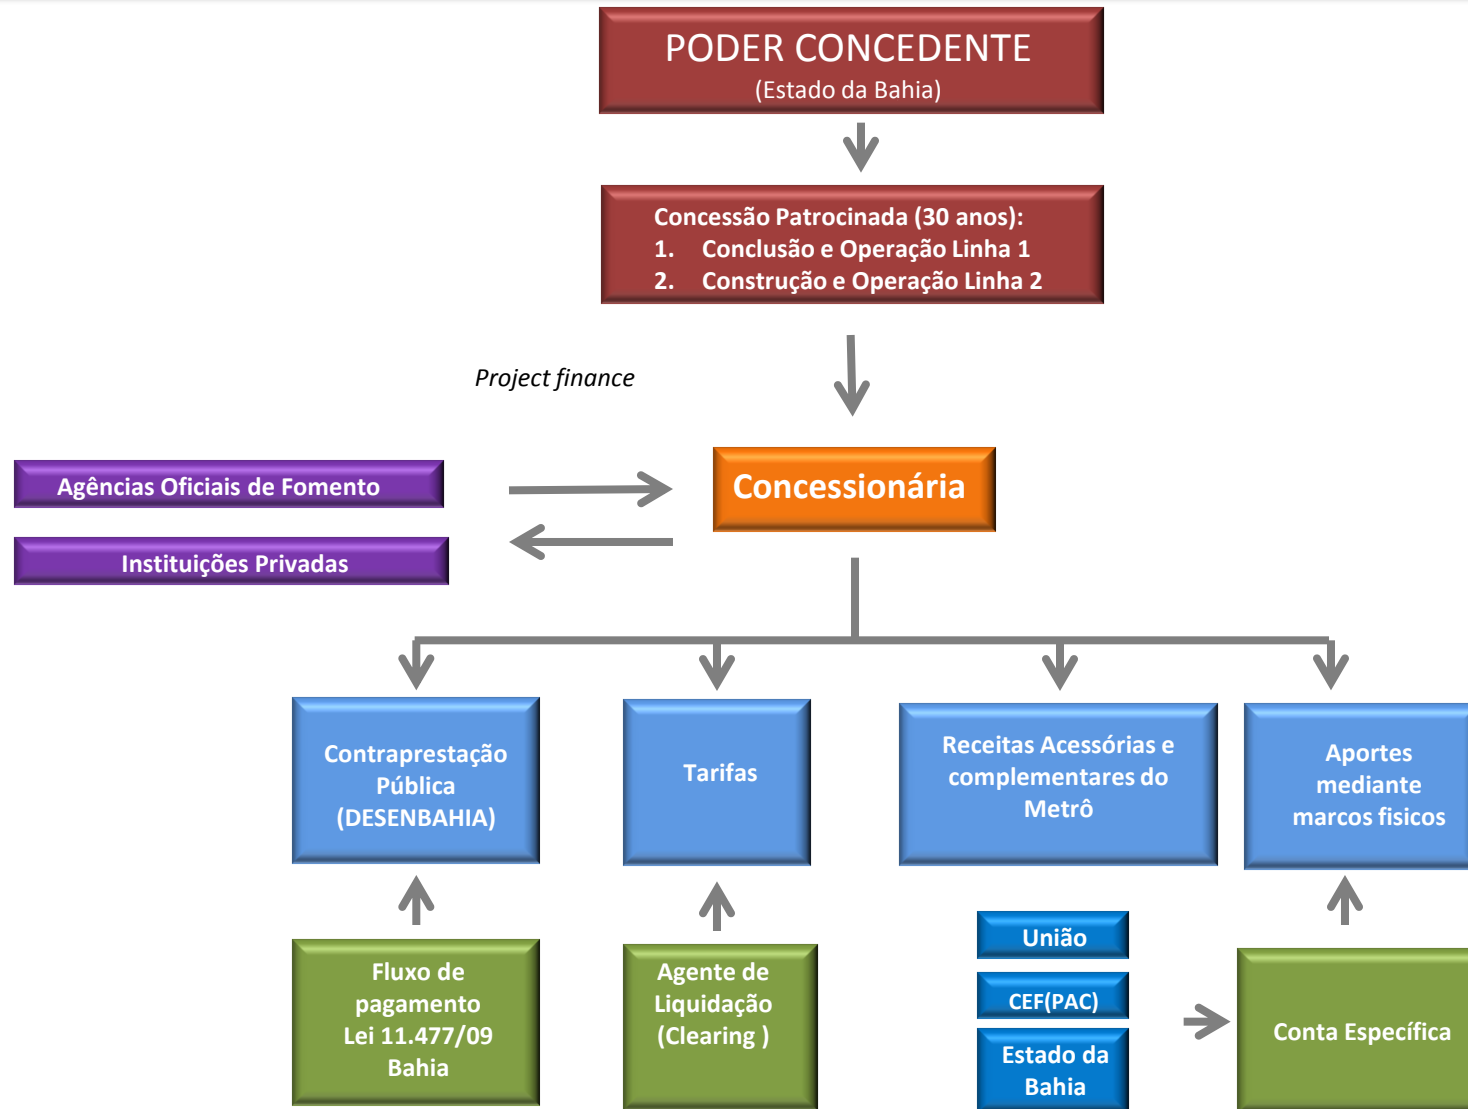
PODER CONCEDENTE
(Estado da Bahia)

Concessão Patrocinada (30 anos):
1. Conclusão e Operação Linha 1
2. Construção e Operação Linha 2

Project finance

Agências Oficiais de Fomento

Instituições Privadas

Concessionária

Contraprestação Pública (DESENBAHIA)

Tarifas

Receitas Acessórias e complementares do Metrô

Aportes mediante marcos fisicos

Fluxo de pagamento Lei 11.477/09 Bahia

Agente de Liquidação (Clearing )

União

CEF(PAC)

Estado da Bahia

Conta Específica